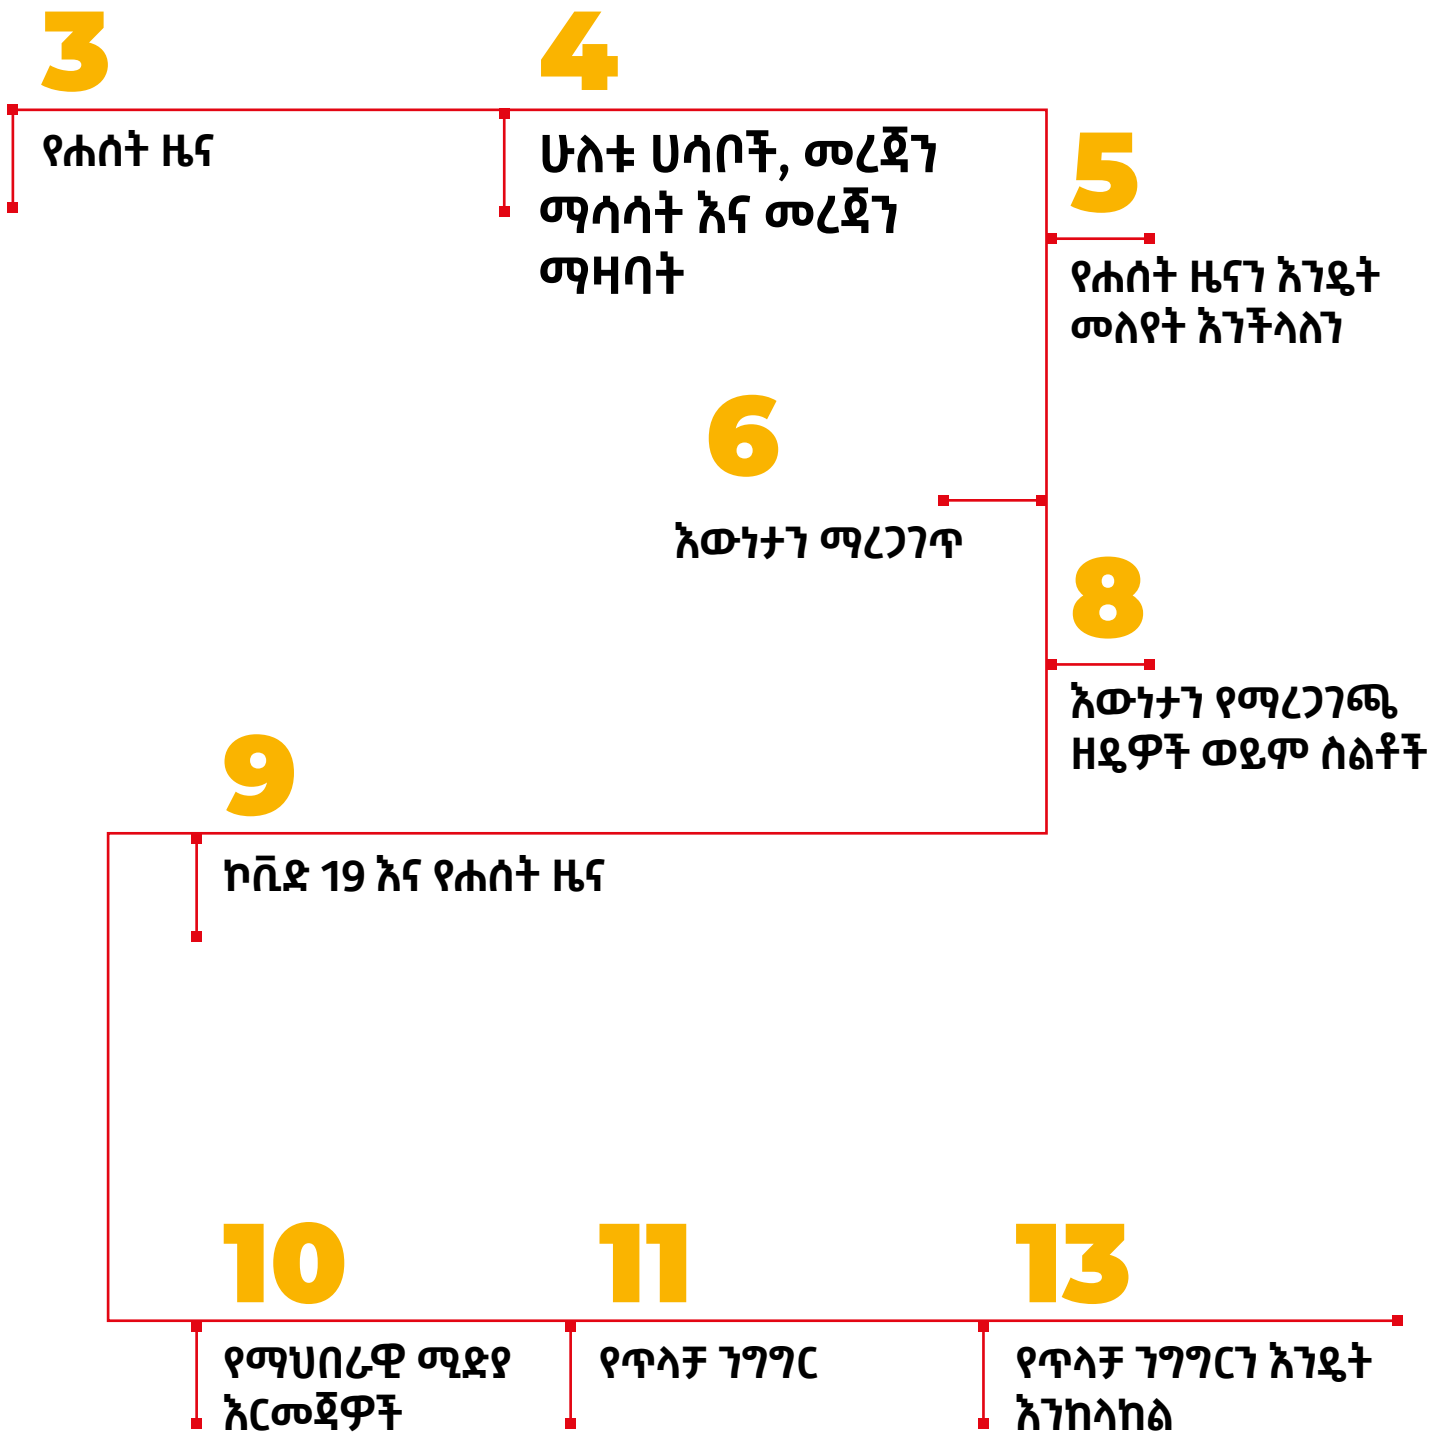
3

የሐሰት ዜና

4

ሁለቱ ሀሳቦች, መረጃን ማሳሳት እና መረጃን ማዛባት

5

የሐሰት ዜናን እንዴት መለየት እንችላለን

6

እውነታን ማረጋገጥ

8

እውነታን የማረጋገጫ ዘዴዎች ወይም ስልቶች

9

ኮቪድ 19 እና የሐሰት ዜና

10

የማህበራዊ ሚድያ አርመጃዎች

11

የጥላቻ ንግግር

13

የጥላቻ ንግግርን እንዴት እንከላከል